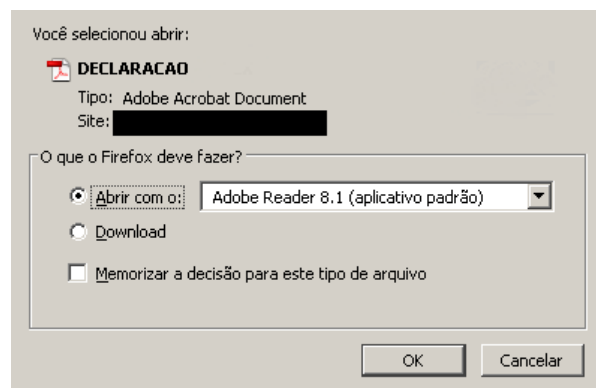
Você selecionou abrir:

DECLARACAO

Tipo: Adobe Acrobat Document

Site: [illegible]

O que o Firefox deve fazer?

Abrir com o: Adobe Reader 8.1 (aplicativo padrão)

Download

Memorizar a decisão para este tipo de arquivo

OK Cancelar